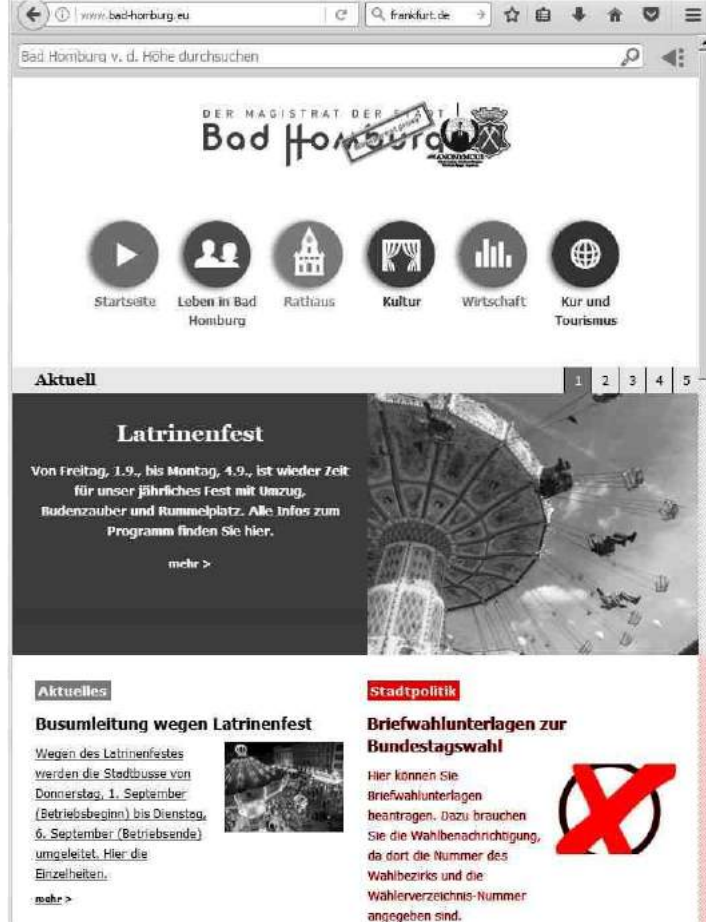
www.bad-homburg.eu

frankfurt.de

Bad Homburg v. d. Höhe durchsuchen

DER MAGISTRAT DER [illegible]
Bad Homburg

Startseite
Leben in Bad Homburg
Rathaus
Kultur
Wirtschaft
Kur und Tourismus

Aktuell
1 2 3 4 5

Latrinenfest

Von Freitag, 1.9., bis Montag, 4.9., ist wieder Zeit für unser jährliches Fest mit Umzug, Budenzauber und Rummelplatz. Alle Infos zum Programm finden Sie hier.

mehr >

Aktuelles

Busumleitung wegen Latrinenfest

Wegen des Latrinenfestes werden die Stadtbusse von Donnerstag, 1. September (Betriebsbeginn) bis Dienstag, 6. September (Betriebsende) umgeleitet. Hier die Einzelheiten.

mehr >

Stadtpolitik

Briefwahlunterlagen zur Bundestagswahl

Hier können Sie Briefwahlunterlagen beantragen. Dazu brauchen Sie die Wahlbenachrichtigung, da dort die Nummer des Wahlbezirks und die Wählerverzeichnis-Nummer angegeben sind.